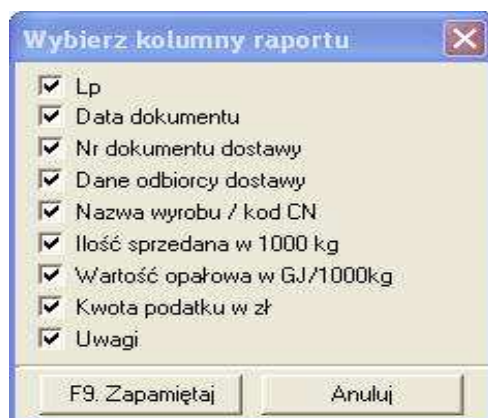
Wybierz kolumny raportu

Lp
Data dokumentu
Nr dokumentu dostawy
Dane odbiorcy dostawy
Nazwa wyrobu / kod CN
Ilość sprzedana w 1000 kg
Wartość opałowa w GJ/1000kg
Kwota podatku w zł
Uwagi

F9. Zapamiętaj
Anuluj